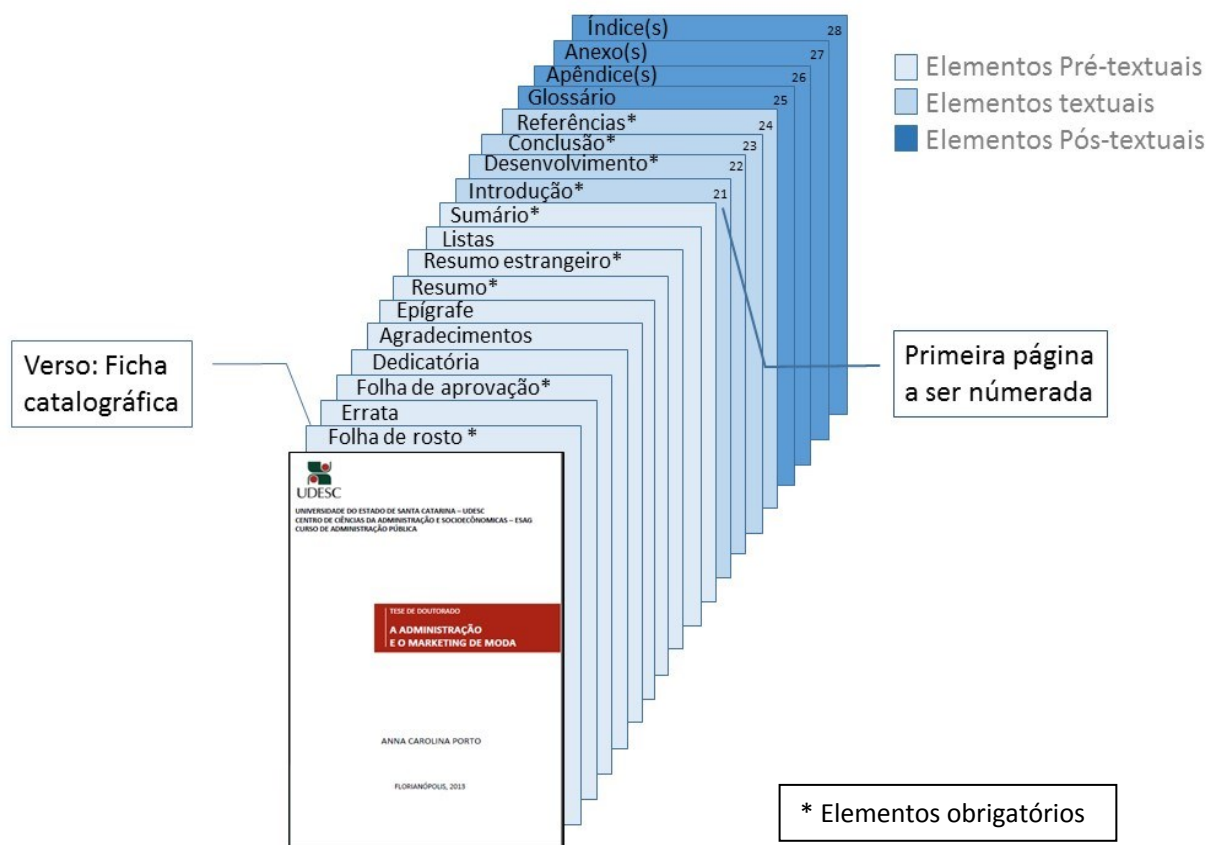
Índice(s) 28
Anexo(s) 27
Apêndice(s) 26
Glossário 25
Referências* 24
Conclusão* 23
Desenvolvimento* 22
Introdução* 21
Sumário*
Listas
Resumo estrangeiro*
Resumo*
Epígrafe
Agradecimentos
Dedicatória
Folha de aprovação*
Errata
Folha de rosto *

Elementos Pré-textuais
Elementos textuais
Elementos Pós-textuais

Verso: Ficha catalográfica

Primeira página a ser númerada

UDESC
UNIVERSIDADE DO ESTADO DE SANTA CATARINA – UDESC
CENTRO DE CIÊNCIAS DA ADMINISTRAÇÃO E SOCIOECÔNOMICAS – ESAG
CURSO DE ADMINISTRAÇÃO PÚBLICA

TESE DE DOUTORADO
A ADMINISTRAÇÃO
E O MARKETING DE MODA

ANNA CAROLINA PORTO

FLORIANÓPOLIS, 2013

* Elementos obrigatórios